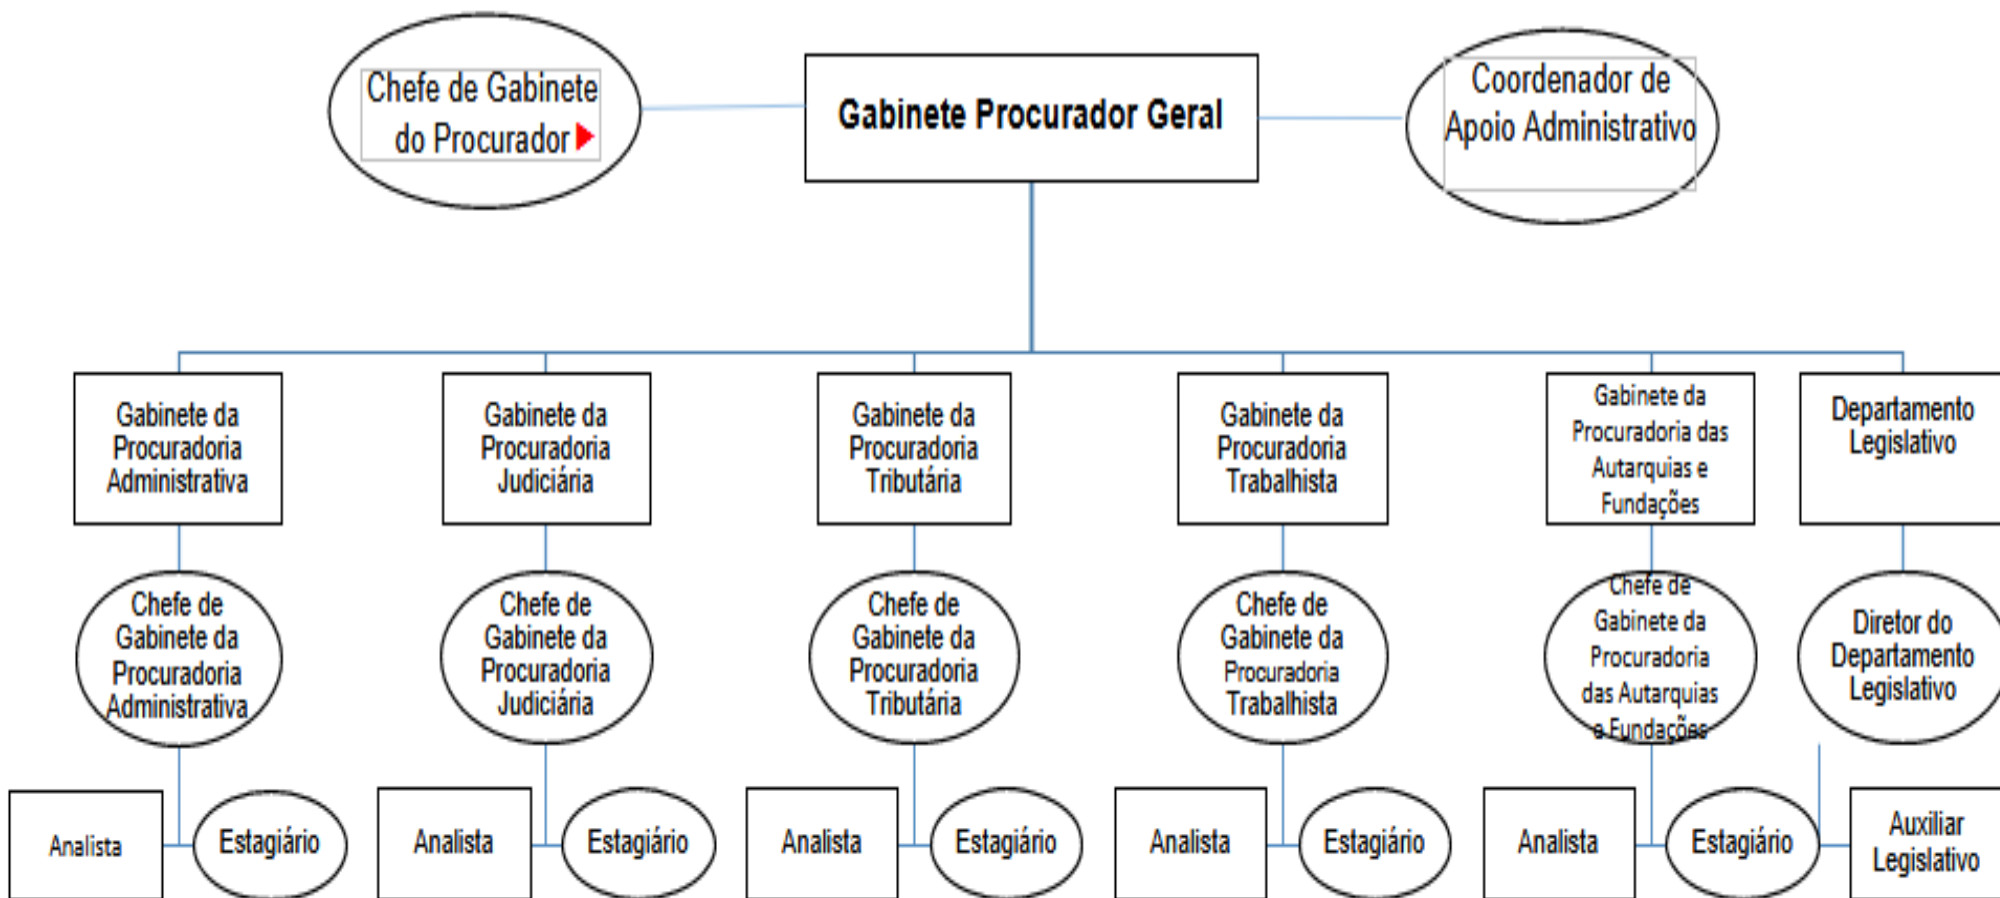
Chefe de Gabinete do Procurador

Gabinete Procurador Geral

Coordenador de Apoio Administrativo

Gabinete da Procuradoria Administrativa

Gabinete da Procuradoria Judiciária

Gabinete da Procuradoria Tributária

Gabinete da Procuradoria Trabalhista

Gabinete da Procuradoria das Autarquias e Fundações

Departamento Legislativo

Chefe de Gabinete da Procuradoria Administrativa

Chefe de Gabinete da Procuradoria Judiciária

Chefe de Gabinete da Procuradoria Tributária

Chefe de Gabinete da Procuradoria Trabalhista

Chefe de Gabinete da Procuradoria das Autarquias e Fundações

Diretor do Departamento Legislativo

Analista

Estagiário

Analista

Estagiário

Analista

Estagiário

Analista

Estagiário

Analista

Estagiário

Auxiliar Legislativo